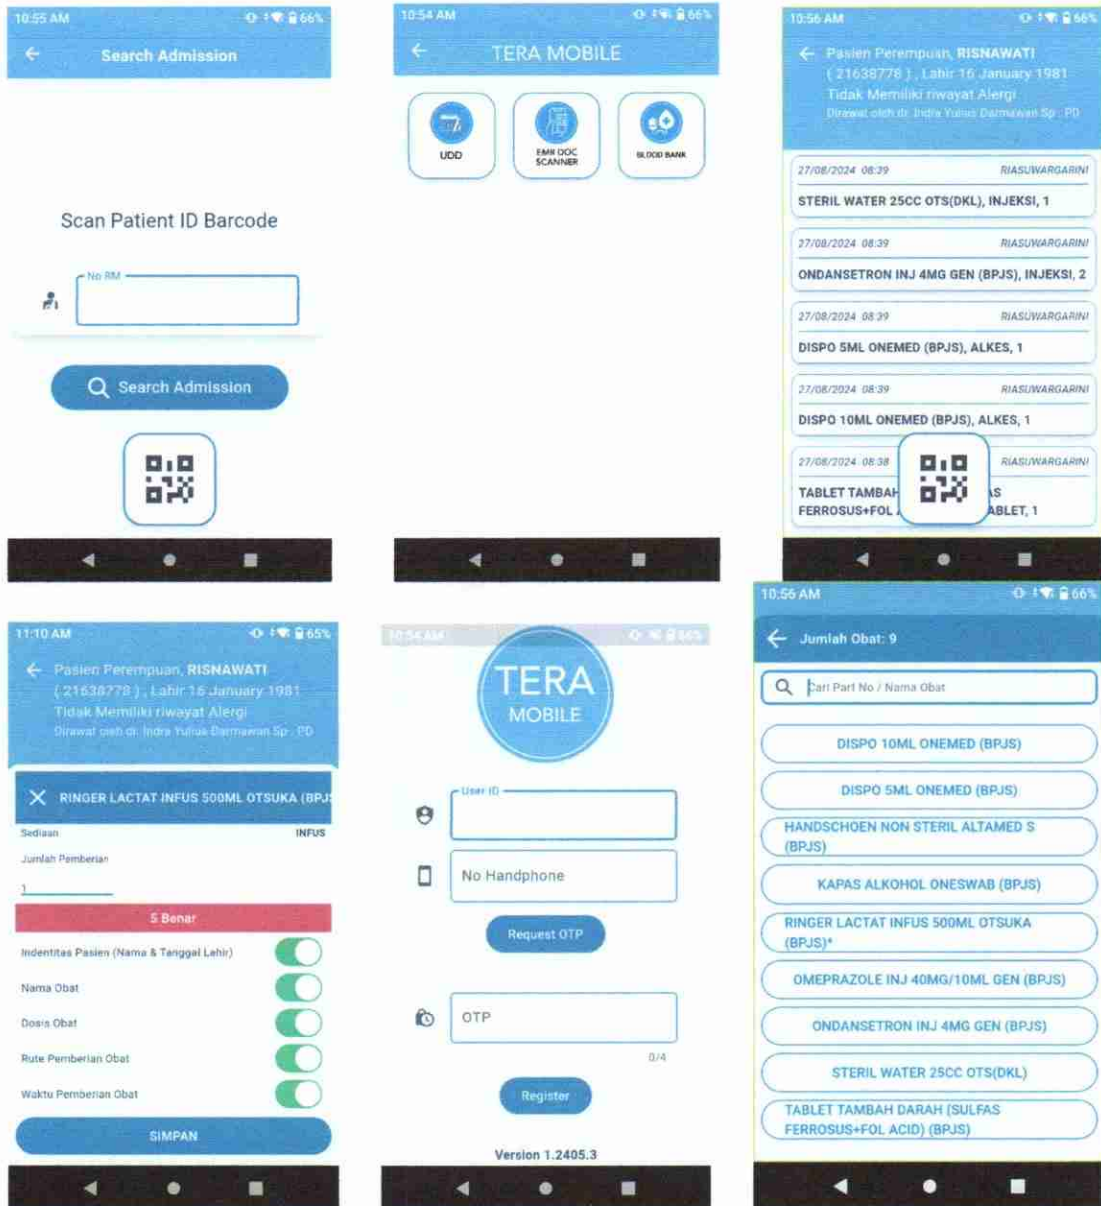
10:55 AM 66%

Search Admission

Scan Patient ID Barcode

No RM

Search Admission

10:54 AM 66%

TERA MOBILE

UDD

EMR DOC SCANNER

BLOOD BANK

10:56 AM 66%

Pasien Perempuan, RISNAWATI ( 21638778 ), Lahir 16 January 1981 Tidak Memiliki riwayat Alergi Dirawat oleh dr. Indra Yulius Darmawan Sp. PD

27/08/2024 08:39 RIASUWARGARINI
STERIL WATER 25CC OTS(DKL), INJEKSI, 1

27/08/2024 08:39 RIASUWARGARINI
ONDANSETRON INJ 4MG GEN (BPJS), INJEKSI, 2

27/08/2024 08:39 RIASUWARGARINI
DISPO 5ML ONEMED (BPJS), ALKES, 1

27/08/2024 08:39 RIASUWARGARINI
DISPO 10ML ONEMED (BPJS), ALKES, 1

27/08/2024 08:38 RIASUWARGARINI
TABLET TAMBAH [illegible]S FERROSUS+FOL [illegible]ABLET, 1

11:10 AM 65%

Pasien Perempuan, RISNAWATI ( 21638778 ), Lahir 16 January 1981 Tidak Memiliki riwayat Alergi Dirawat oleh dr. Indra Yulius Darmawan Sp. PD

RINGER LACTAT INFUS 500ML OTSUKA (BPJ

Sediaan INFUS

Jumlah Pemberian

1

5 Benar

Indentitas Pasien (Nama & Tanggal Lahir)

Nama Obat

Dosis Obat

Rute Pemberian Obat

Waktu Pemberian Obat

SIMPAN

10:54 AM 66%

TERA MOBILE

User ID

No Handphone

Request OTP

OTP

0/4

Register

Version 1.2405.3

10:56 AM 66%

Jumlah Obat: 9

Cari Part No / Nama Obat

DISPO 10ML ONEMED (BPJS)

DISPO 5ML ONEMED (BPJS)

HANDSCHOEN NON STERIL ALTAMED S (BPJS)

KAPAS ALKOHOL ONESWAB (BPJS)

RINGER LACTAT INFUS 500ML OTSUKA (BPJS)*

OMEPRAZOLE INJ 40MG/10ML GEN (BPJS)

ONDANSETRON INJ 4MG GEN (BPJS)

STERIL WATER 25CC OTS(DKL)

TABLET TAMBAH DARAH (SULFAS FERROSUS+FOL ACID) (BPJS)